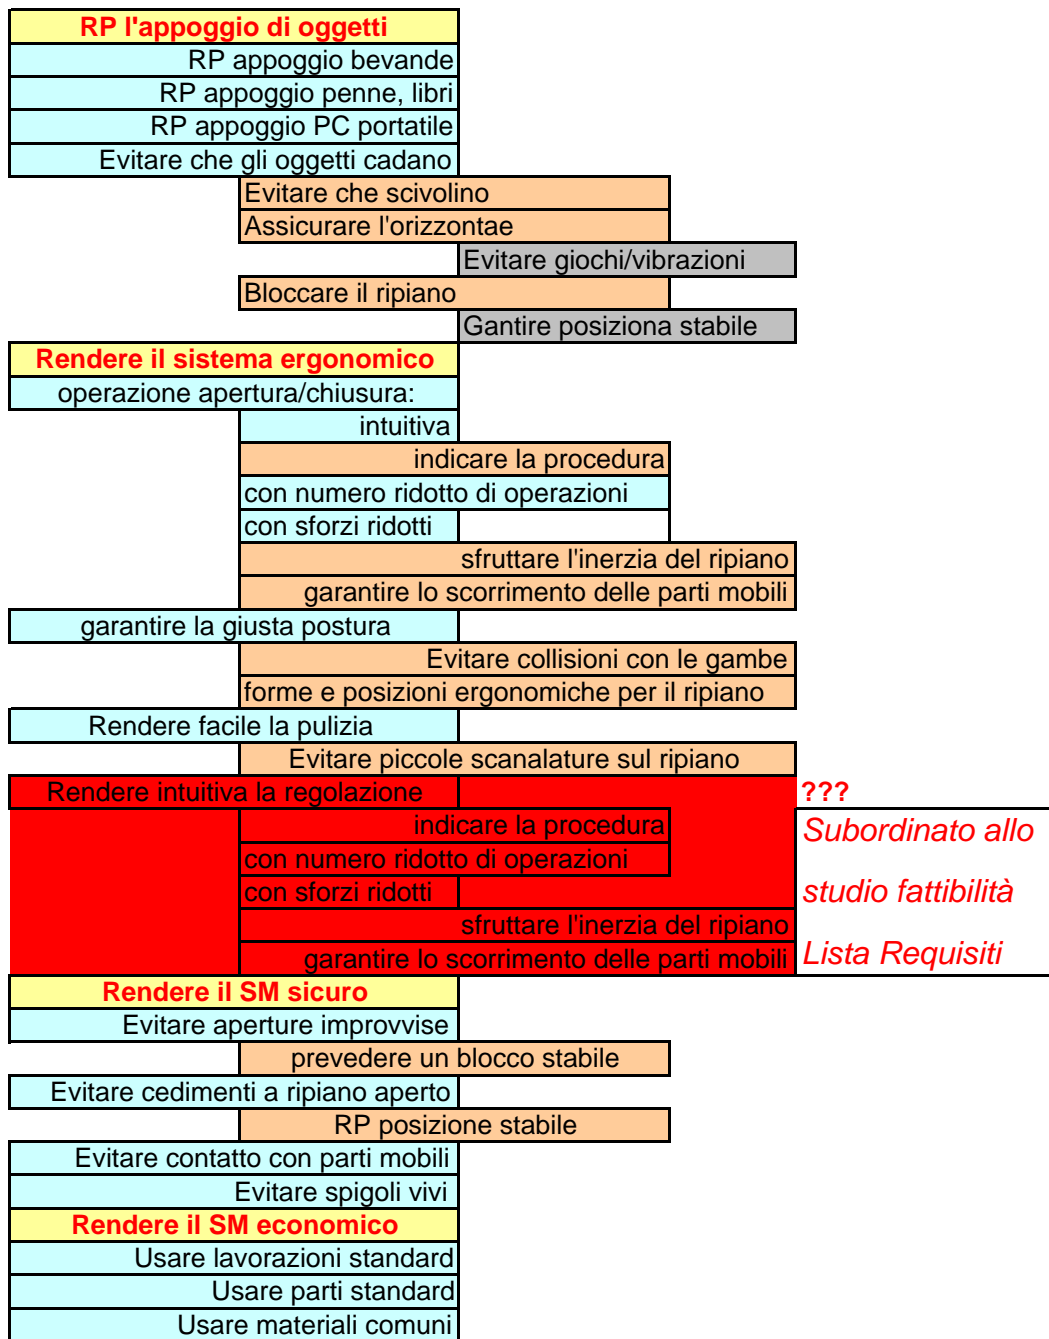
RP l'appoggio di oggetti
RP appoggio bevande
RP appoggio penne, libri
RP appoggio PC portatile
Evitare che gli oggetti cadano
Evitare che scivolino
Assicurare l'orizzontae
Evitare giochi/vibrazioni
Bloccare il ripiano
Gantire posiziona stabile
Rendere il sistema ergonomico
operazione apertura/chiusura:
intuitiva
indicare la procedura
con numero ridotto di operazioni
con sforzi ridotti
sfruttare l'inerzia del ripiano
garantire lo scorrimento delle parti mobili
garantire la giusta postura
Evitare collisioni con le gambe
forme e posizioni ergonomiche per il ripiano
Rendere facile la pulizia
Evitare piccole scanalature sul ripiano
Rendere intuitiva la regolazione
???
indicare la procedura
Subordinato allo
con numero ridotto di operazioni
con sforzi ridotti
studio fattibilità
sfruttare l'inerzia del ripiano
garantire lo scorrimento delle parti mobili
Lista Requisiti
Rendere il SM sicuro
Evitare aperture improvvise
prevedere un blocco stabile
Evitare cedimenti a ripiano aperto
RP posizione stabile
Evitare contatto con parti mobili
Evitare spigoli vivi
Rendere il SM economico
Usare lavorazioni standard
Usare parti standard
Usare materiali comuni